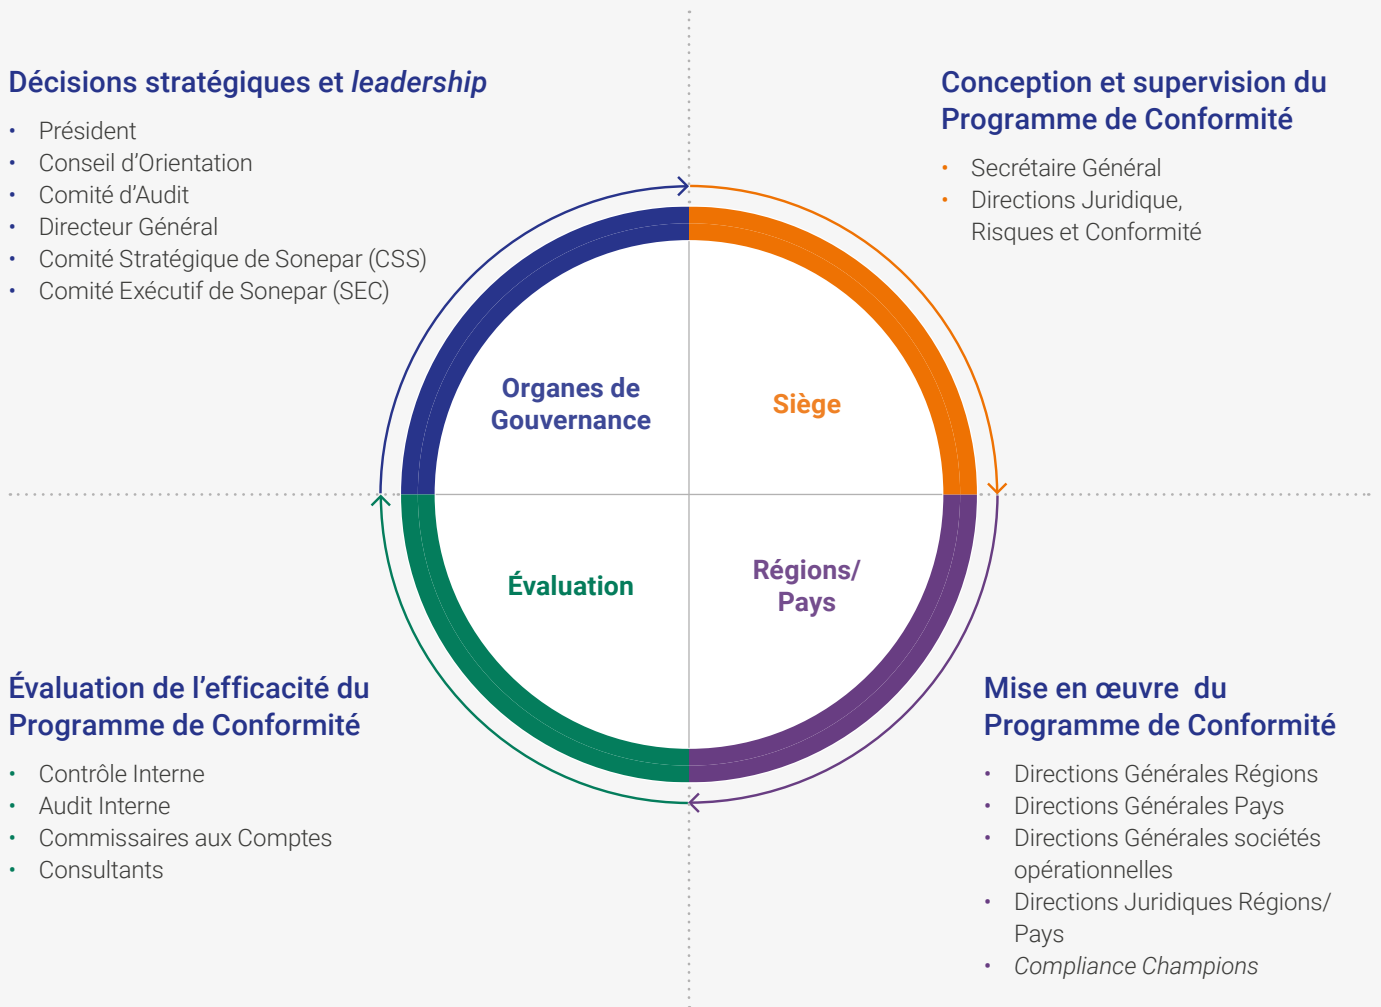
Décisions stratégiques et leadership

- Président
- Conseil d'Orientation
- Comité d'Audit
- Directeur Général
- Comité Stratégique de Sonepar (CSS)
- Comité Exécutif de Sonepar (SEC)

Conception et supervision du Programme de Conformité

- Secrétaire Général
- Directions Juridique, Risques et Conformité

Organes de Gouvernance

Siège

Évaluation

Régions/ Pays

Évaluation de l'efficacité du Programme de Conformité

- Contrôle Interne
- Audit Interne
- Commissaires aux Comptes
- Consultants

Mise en œuvre du Programme de Conformité

- Directions Générales Régions
- Directions Générales Pays
- Directions Générales sociétés opérationnelles
- Directions Juridiques Régions/ Pays
- Compliance Champions